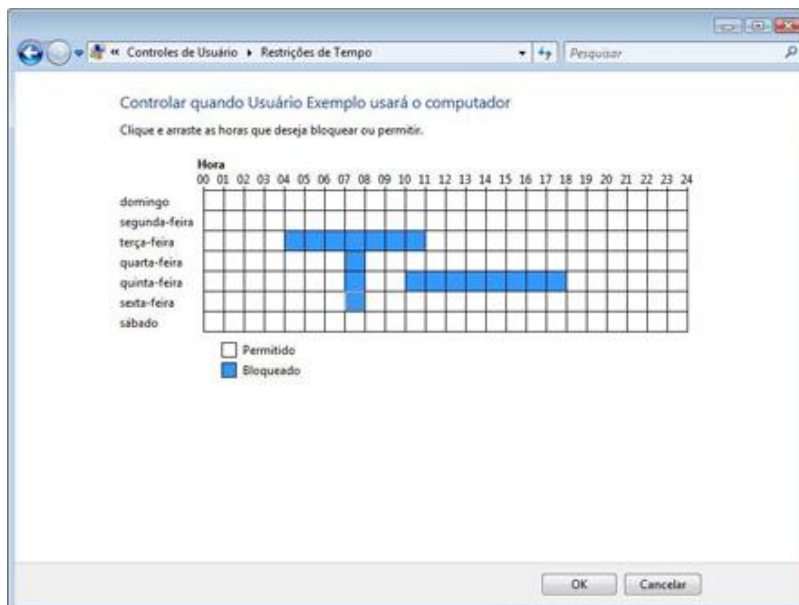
« Controles de Usuário ▸ Restrições de Tempo

Pesquisar

Controlar quando Usuário Exemplo usará o computador

Clique e arraste as horas que deseja bloquear ou permitir.

Hora
00 01 02 03 04 05 06 07 08 09 10 11 12 13 14 15 16 17 18 19 20 21 22 23 24

domingo
segunda-feira
terça-feira
quarta-feira
quinta-feira
sexta-feira
sábado

Permitido
Bloqueado

OK
Cancelar